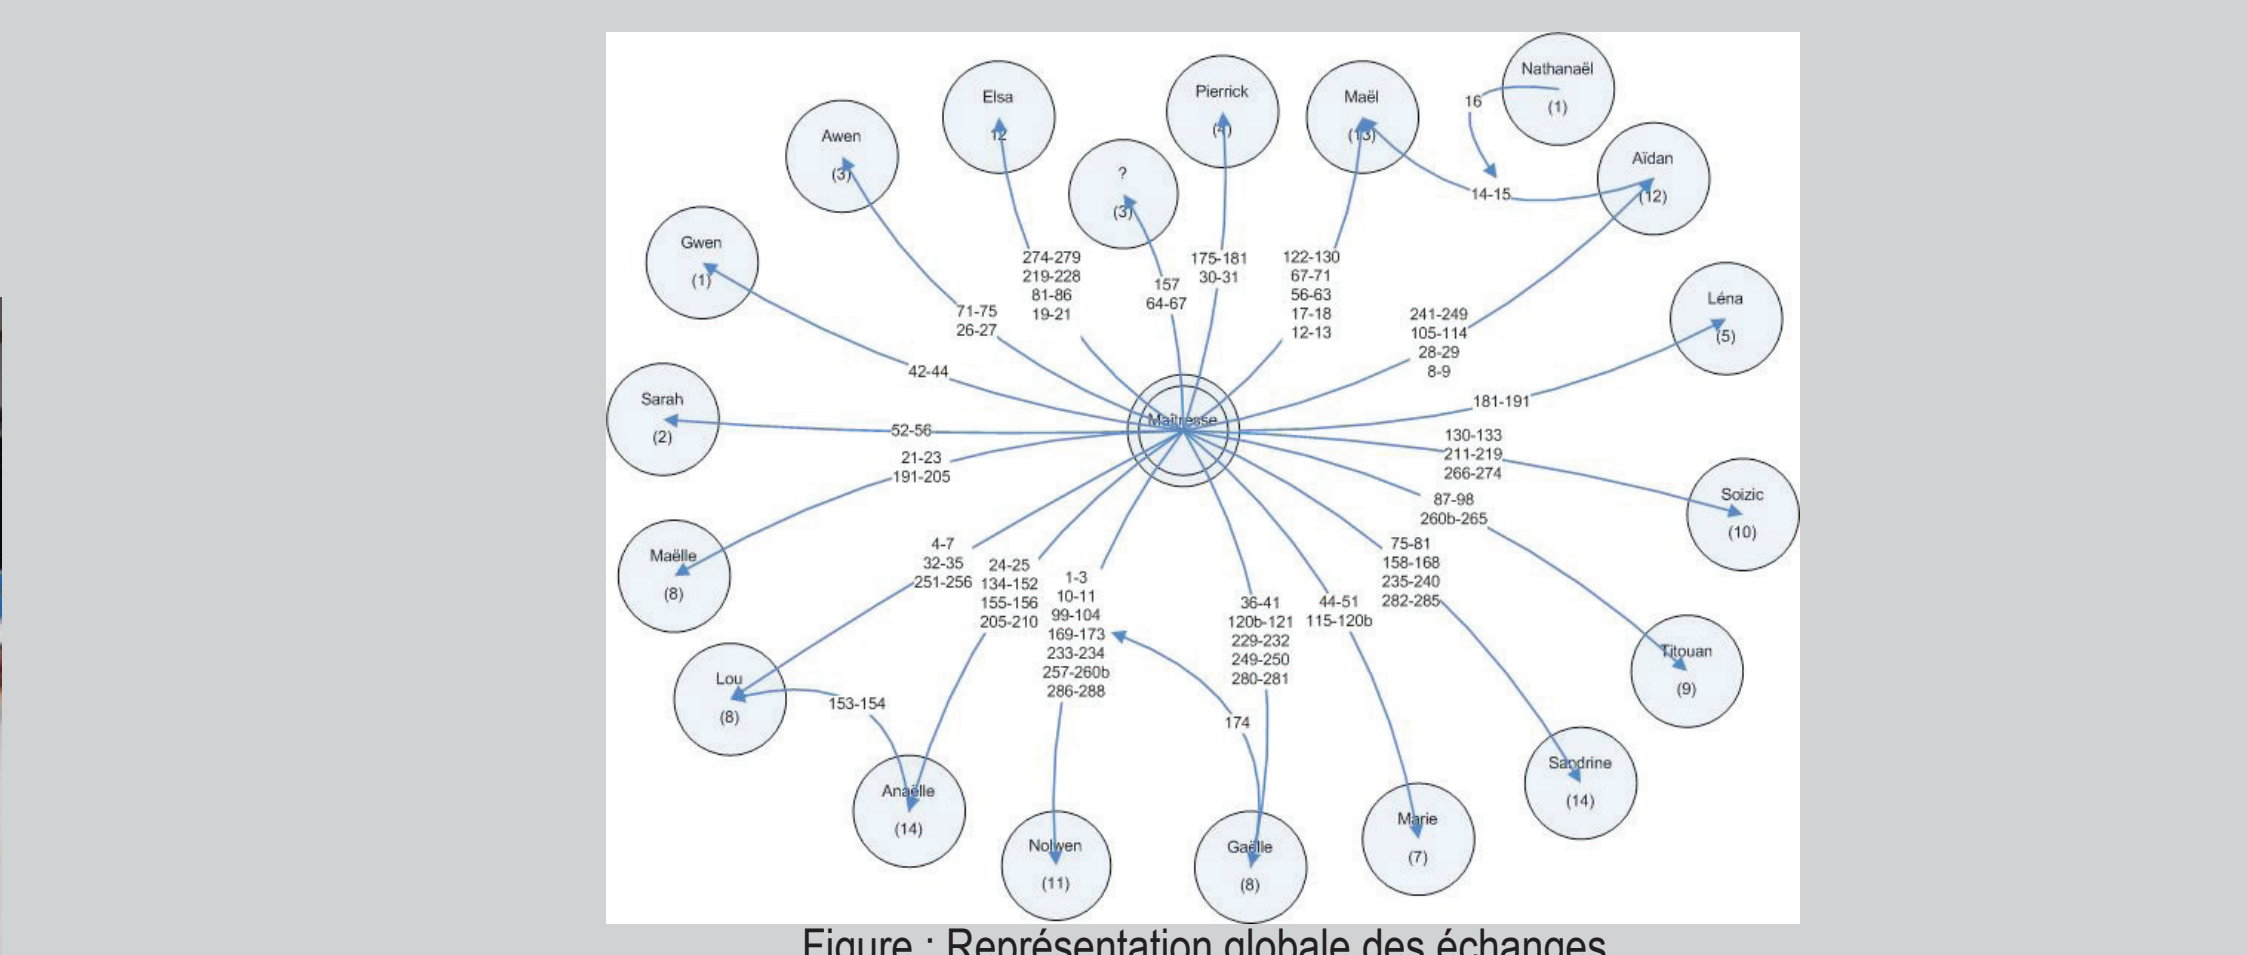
Nathanaël
(1)
16
Elsa
12
Pierrick
(4)
Maël
(13)
Awen
(3)
?
(3)
Aïdan
(12)
14-15
Gwen
(1)
274-279
219-228
81-86
19-21
175-181
30-31
122-130
67-71
56-63
17-18
12-13
157
64-67
Léna
(5)
71-75
26-27
241-249
105-114
28-29
8-9
42-44
Sarah
(2)
Maîtresse
181-191
52-56
130-133
211-219
266-274
21-23
191-205
Soizic
(10)
87-98
260b-265
Maëlle
(8)
4-7
32-35
251-256
24-25
134-152
155-156
205-210
1-3
10-11
99-104
169-173
233-234
257-260b
286-288
75-81
158-168
235-240
282-285
36-41
120b-121
229-232
249-250
280-281
44-51
115-120b
Titouan
(9)
Lou
(8)
153-154
174
Sandrine
(14)
Anaëlle
(14)
Nolwen
(11)
Gaëlle
(8)
Marie
(7)
Figure : Représentation globale des échanges